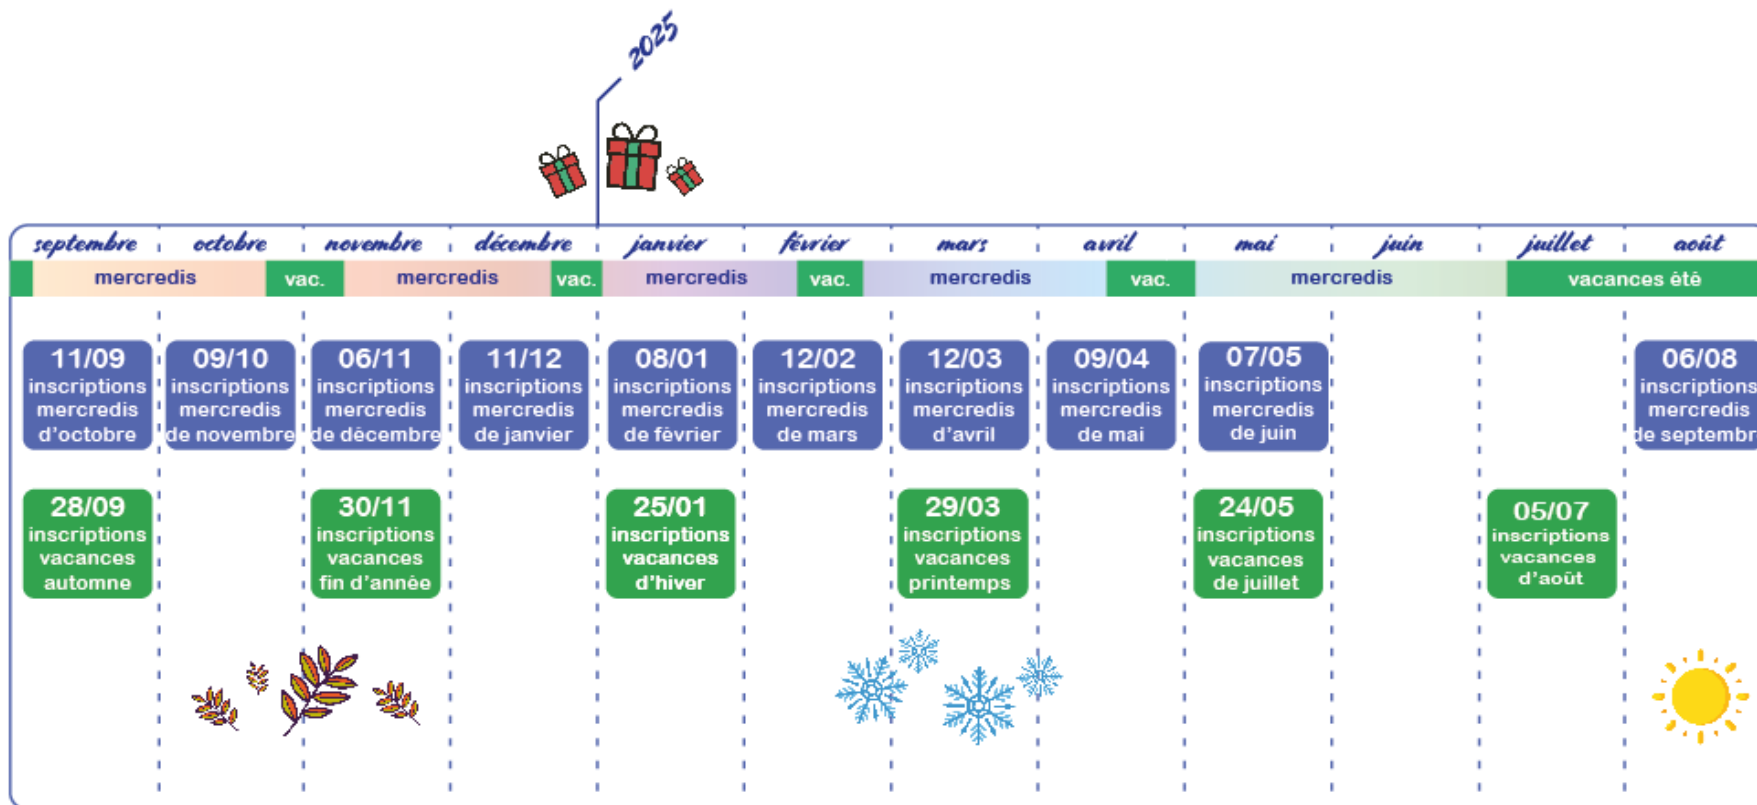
2025

septembre | octobre | novembre | décembre | janvier | février | mars | avril | mai | juin | juillet | août

mercredis | vac. | mercredis | vac. | mercredis | vac. | mercredis | vac. | mercredis | vacances été

11/09 inscriptions mercredis d'octobre

09/10 inscriptions mercredis de novembre

06/11 inscriptions mercredis de décembre

11/12 inscriptions mercredis de janvier

08/01 inscriptions mercredis de février

12/02 inscriptions mercredis de mars

12/03 inscriptions mercredis d'avril

09/04 inscriptions mercredis de mai

07/05 inscriptions mercredis de juin

06/08 inscriptions mercredis de septembr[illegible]

28/09 inscriptions vacances automne

30/11 inscriptions vacances fin d'année

25/01 inscriptions vacances d'hiver

29/03 inscriptions vacances printemps

24/05 inscriptions vacances de juillet

05/07 inscriptions vacances d'août